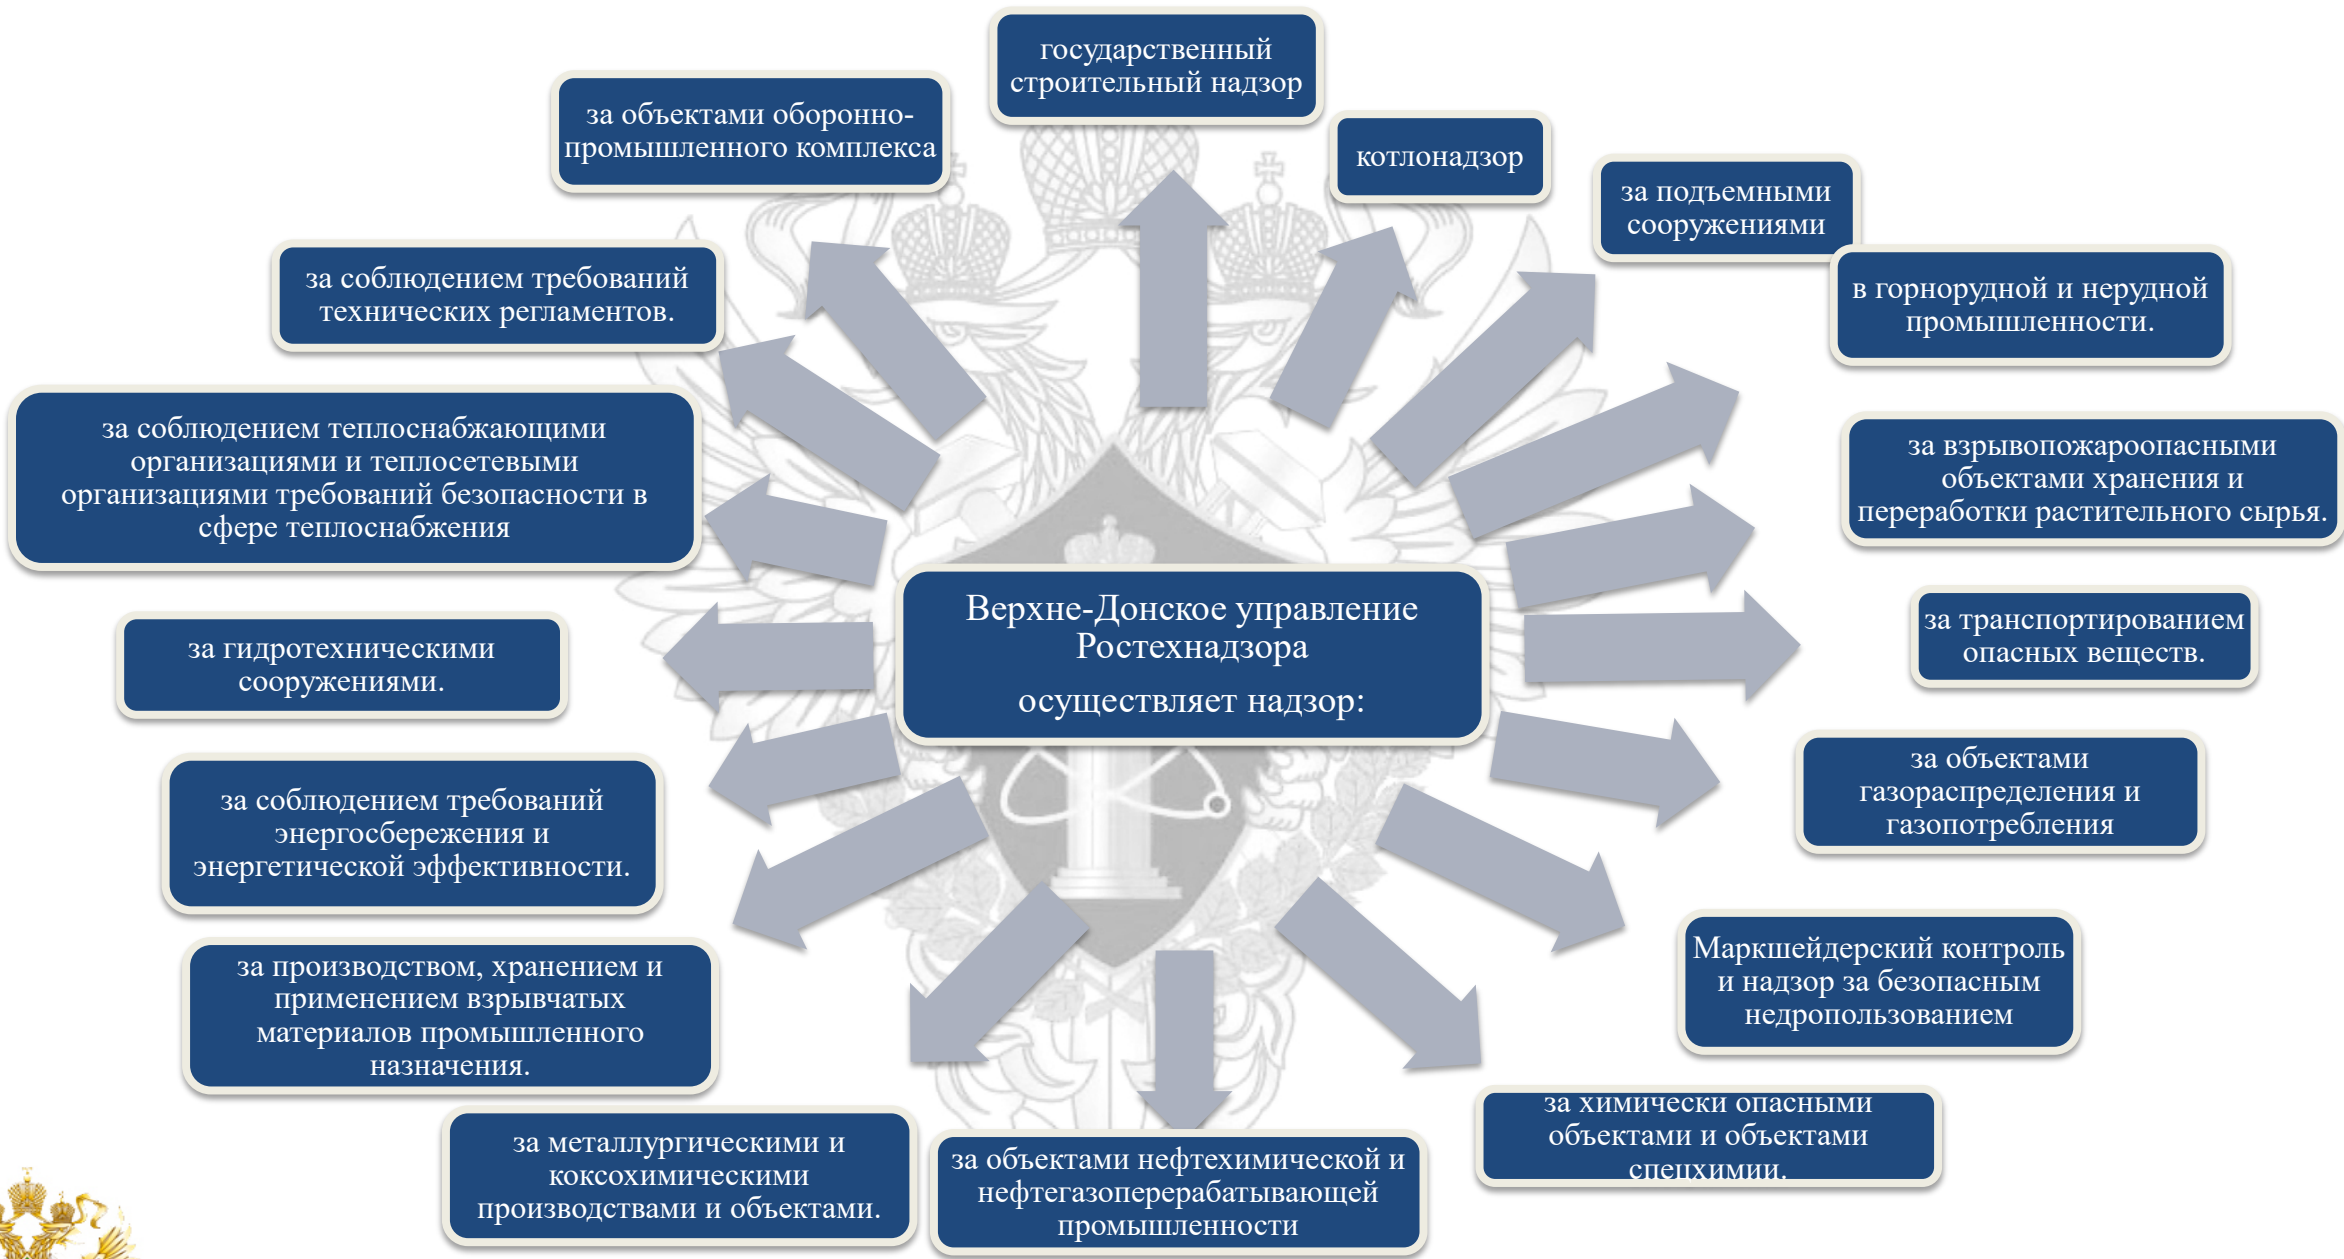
Верхне-Донское управление Ростехнадзора

осуществляет надзор:

государственный строительный надзор

котлонадзор

за подъемными сооружениями

в горнорудной и нерудной промышленности.

за взрывопожароопасными объектами хранения и переработки растительного сырья.

за транспортированием опасных веществ.

за объектами газораспределения и газопотребления

Маркшейдерский контроль и надзор за безопасным недропользованием

за химически опасными объектами и объектами спецхимии.

за объектами нефтехимической и нефтегазоперерабатывающей промышленности

за металлургическими и коксохимическими производствами и объектами.

за производством, хранением и применением взрывчатых материалов промышленного назначения.

за соблюдением требований энергосбережения и энергетической эффективности.

за гидротехническими сооружениями.

за соблюдением теплоснабжающими организациями и теплосетевыми организациями требований безопасности в сфере теплоснабжения

за соблюдением требований технических регламентов.

за объектами оборонно-промышленного комплекса